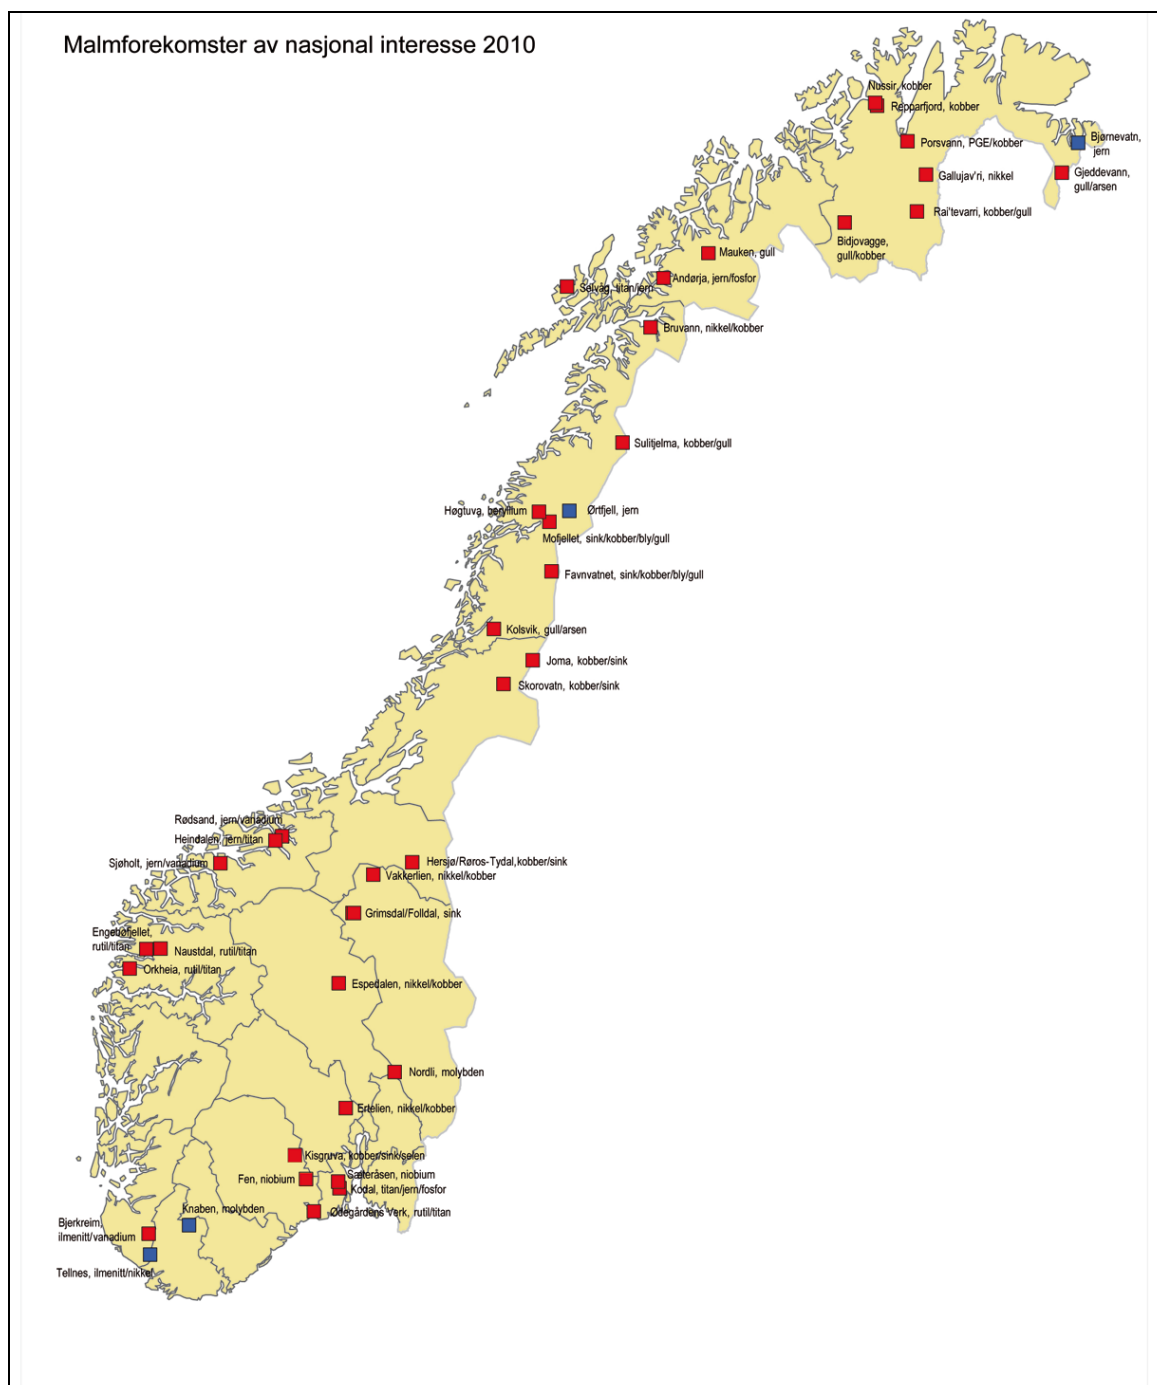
Malmforekomster av nasjonal interesse 2010

Nussir, kobber
Repparfjord, kobber
Porsvann, PGE/kobber
Bjørnevatn, jern
Gallujav'ri, nikkel
Gjeddevann, gull/arsen
Rai'tevarri, kobber/gull
Bidjovagge, gull/kobber
Mauken, gull
Andørja, jern/fosfor
Selvåg, titan/jern
Bruvann, nikkel/kobber
Sulitjelma, kobber/gull
Høgtuva, beryllium
Ørtfjell, jern
Mofjellet, sink/kobber/bly/gull
Favnvatnet, sink/kobber/bly/gull
Kolsvik, gull/arsen
Joma, kobber/sink
Skorovatn, kobber/sink
Rødsand, jern/vanadium
Heindalen, jern/titan
Sjøholt, jern/vanadium
Hersjø/Røros-Tydal,kobber/sink
Vakkerlien, nikkel/kobber
Grimsdal/Folldal, sink
Engebøfjellet, rutil/titan
Naustdal, rutil/titan
Orkheia, rutil/titan
Espedalen, nikkel/kobber
Nordli, molybden
Ertelien, nikkel/kobber
Kisgruva, kobber/sink/selen
Fen, niobium
Sæteråsen, niobium
Kodal, titan/jern/fosfor
Knaben, molybden
Ødegårdens Verk, rutil/titan
Bjerkreim, ilmenitt/vanadium
Tellnes, ilmenitt/nikkel